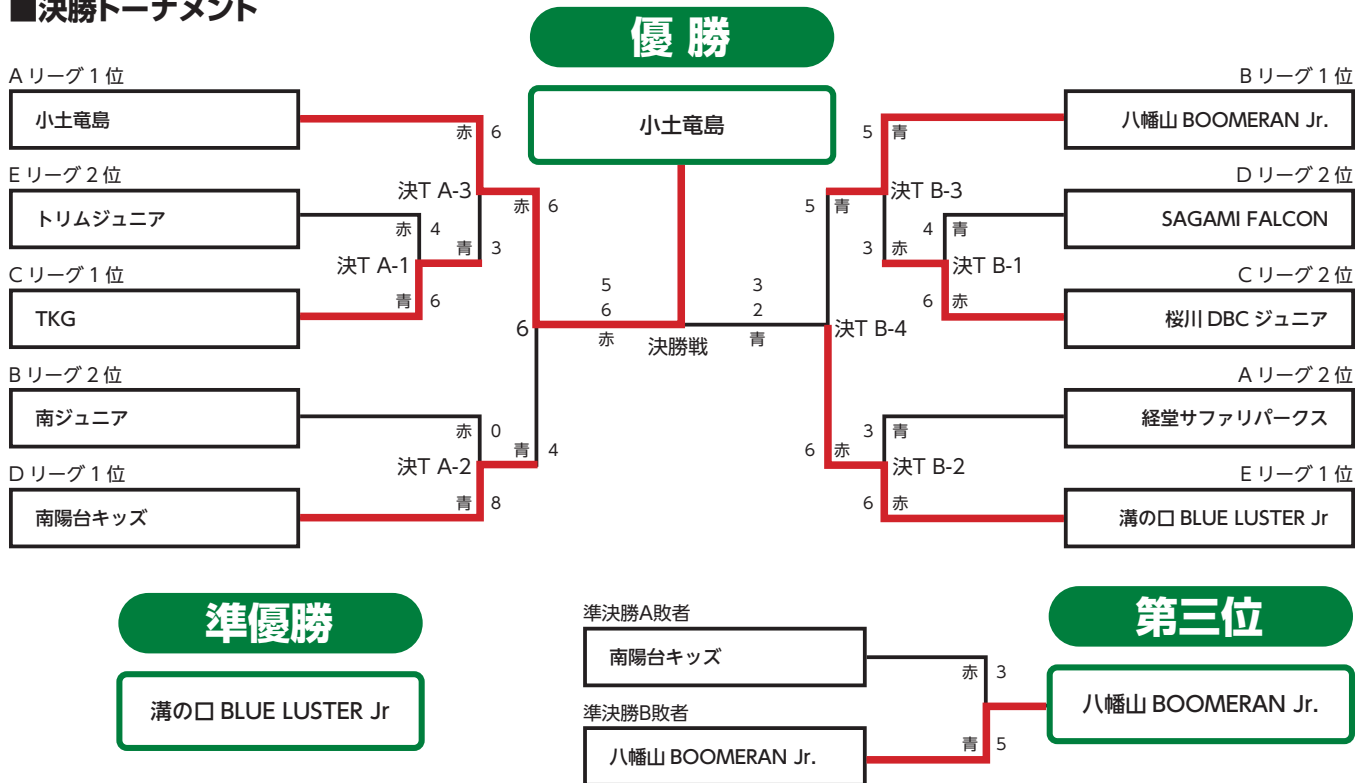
■決勝トーナメント

優勝
小土竜島

A リーグ 1 位
小土竜島
E リーグ 2 位
トリムジュニア
C リーグ 1 位
TKG
B リーグ 2 位
南ジュニア
D リーグ 1 位
南陽台キッズ

赤 6
決T A-3
赤 4
青 3
決T A-1
青 6
赤 6
6
赤 0
決T A-2
青 4
青 8

5
6
赤
決勝戦
3
2
青

B リーグ 1 位
八幡山 BOOMERAN Jr.
D リーグ 2 位
SAGAMI FALCON
C リーグ 2 位
桜川 DBC ジュニア
A リーグ 2 位
経堂サファリパークス
E リーグ 1 位
溝の口 BLUE LUSTER Jr

5 青
決T B-3
5 青
3 赤
4 青
決T B-1
6 赤
決T B-4
3 青
6 赤
決T B-2
6 赤

準優勝
溝の口 BLUE LUSTER Jr

準決勝A敗者
南陽台キッズ
準決勝B敗者
八幡山 BOOMERAN Jr.
赤 3
青 5

第三位
八幡山 BOOMERAN Jr.